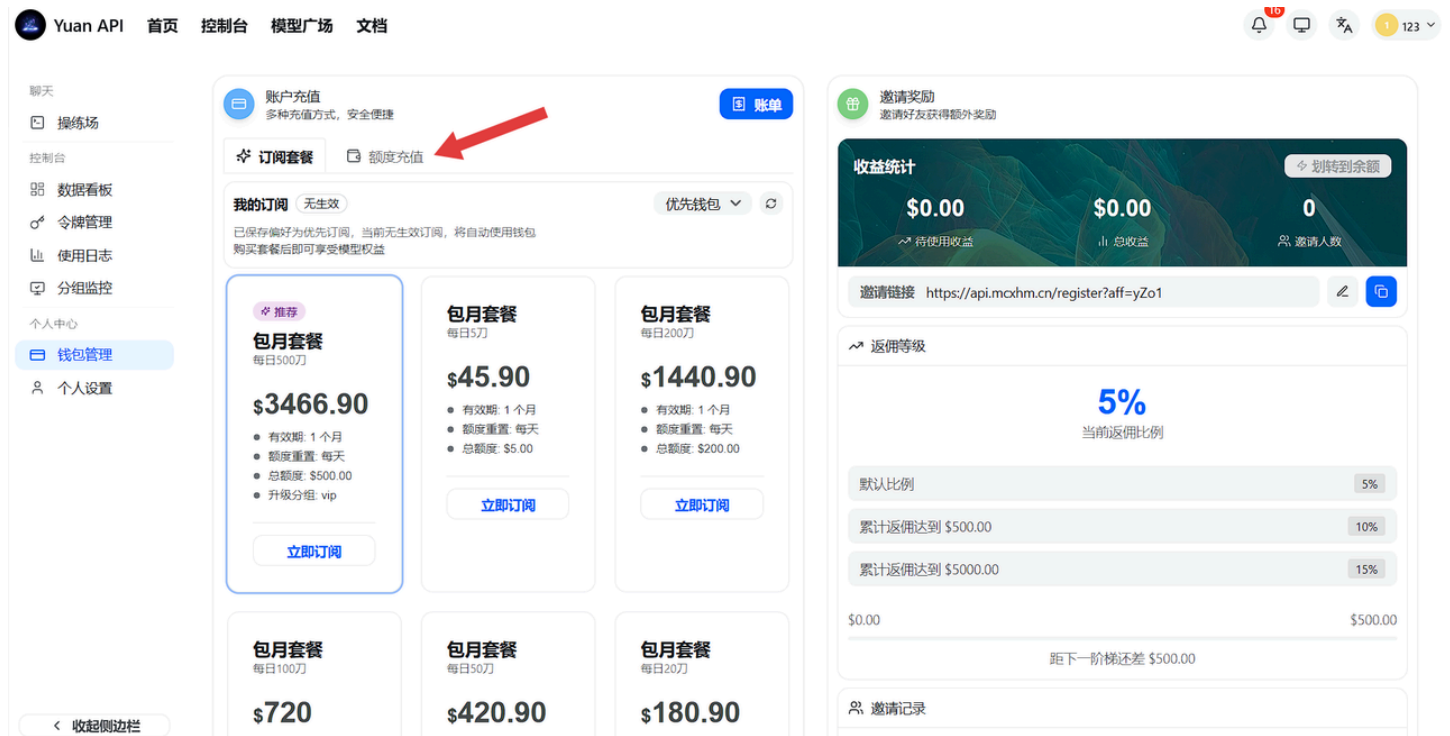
Yuan API 首页 控制台 模型广场 文档

16

1 123

聊天
操练场
控制台
数据看板
令牌管理
使用日志
分组监控
个人中心
钱包管理
个人设置

收起侧边栏

账户充值
多种充值方式，安全便捷

账单

订阅套餐 额度充值

我的订阅 无生效 优先钱包

已保存偏好为优先订阅，当前无生效订阅，将自动使用钱包
购买套餐后即可享受模型权益

推荐
包月套餐
每日500刀
$3466.90
有效期: 1 个月
额度重置: 每天
总额度: $500.00
升级分组: vip
立即订阅

包月套餐
每日5刀
$45.90
有效期: 1 个月
额度重置: 每天
总额度: $5.00
立即订阅

包月套餐
每日200刀
$1440.90
有效期: 1 个月
额度重置: 每天
总额度: $200.00
立即订阅

包月套餐
每日100刀
$720

包月套餐
每日50刀
$420.90

包月套餐
每日20刀
$180.90

邀请奖励
邀请好友获得额外奖励

收益统计
划转到余额
$0.00
待使用收益
$0.00
总收益
0
邀请人数

邀请链接 https://api.mcxhm.cn/register?aff=yZo1

返佣等级
5%
当前返佣比例

默认比例 5%
累计返佣达到 $500.00 10%
累计返佣达到 $5000.00 15%

$0.00 $500.00
距下一阶梯还差 $500.00

邀请记录